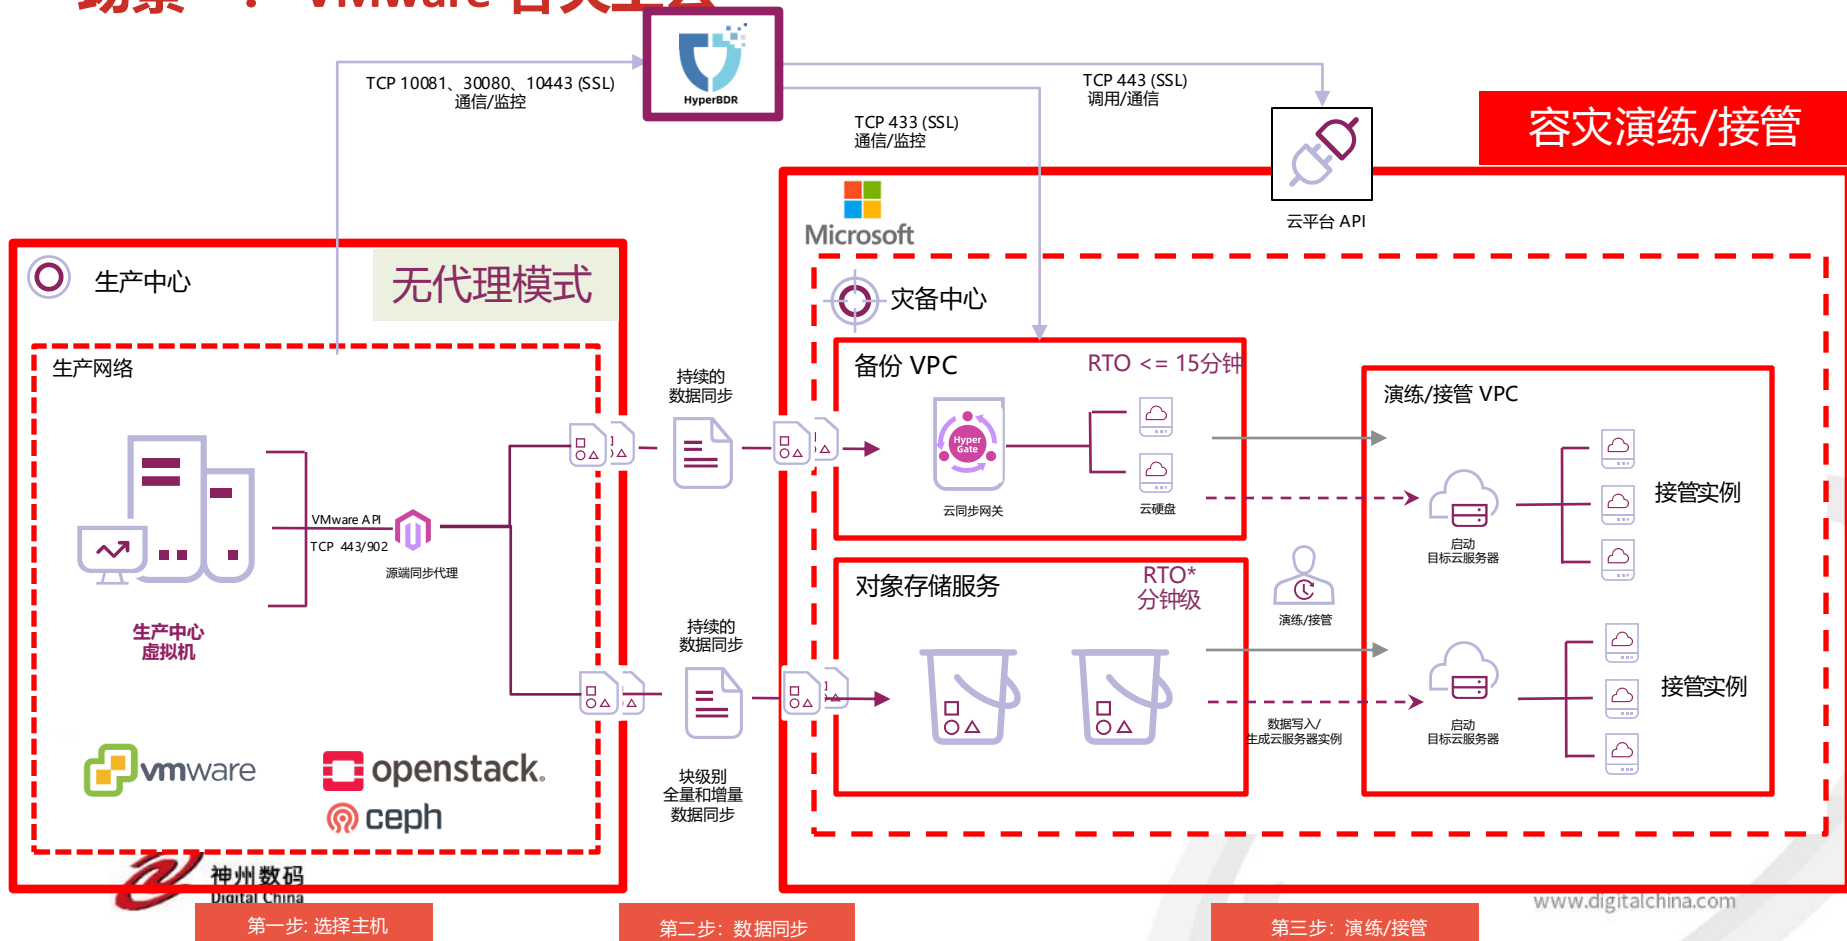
场景 : VMware 容灾上云

HyperBDR

TCP 10081、30080、10443 (SSL)
通信/监控

TCP 443 (SSL)
调用/通信

TCP 433 (SSL)
通信/监控

云平台 API

容灾演练/接管

Microsoft

生产中心

无代理模式

生产网络

灾备中心

备份 VPC

RTO <= 15分钟

持续的
数据同步

Hyper Gate

云同步网关

云硬盘

演练/接管 VPC

VMware API
TCP 443/902

源端同步代理

启动
目标云服务器

接管实例

生产中心
虚拟机

对象存储服务

RTO*
分钟级

演练/接管

持续的
数据同步

数据写入/
生成云服务器实例

启动
目标云服务器

接管实例

块级别
全量和增量
数据同步

vmware

openstack.

ceph

神州数码
Digital China

www.digitalchina.com

第一步: 选择主机

第二步: 数据同步

第三步: 演练/接管